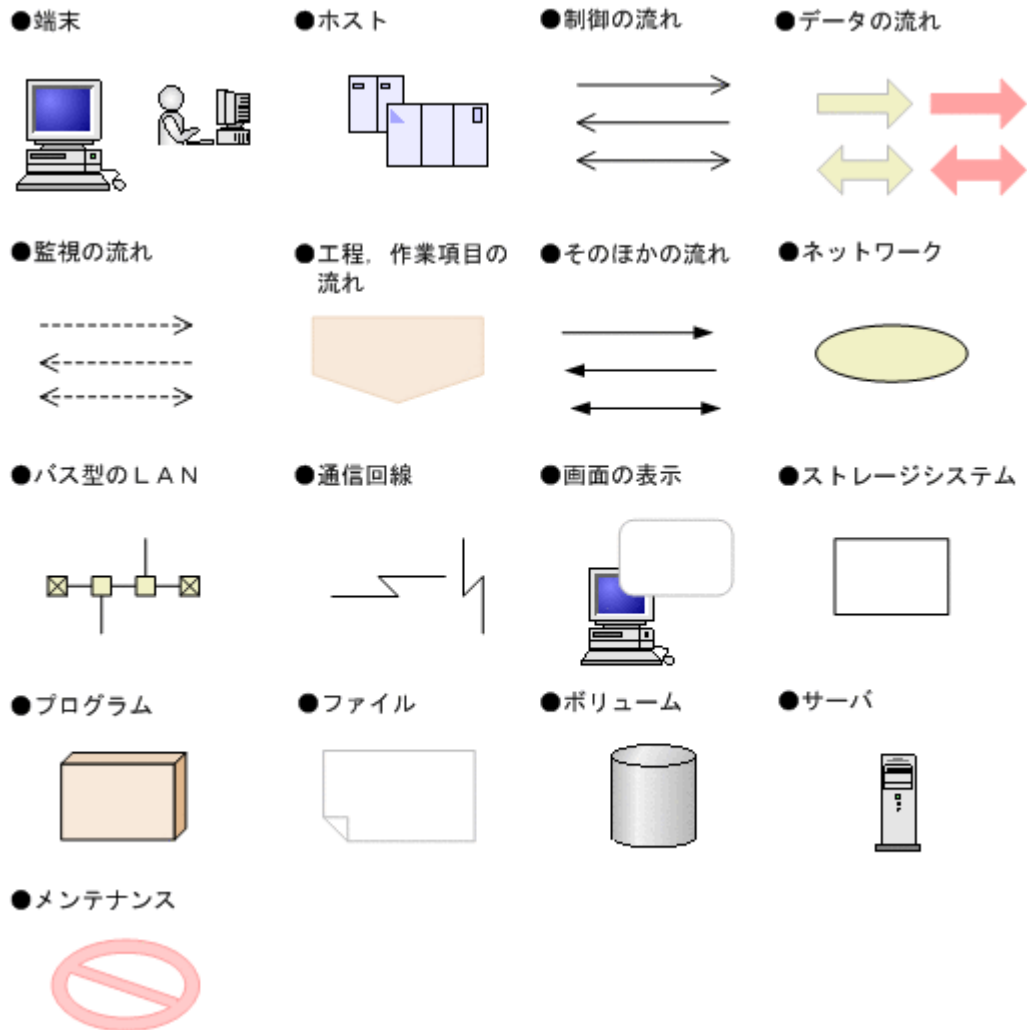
●端末

●ホスト

●制御の流れ

●データの流れ

●監視の流れ

●工程，作業項目の流れ

●そのほかの流れ

●ネットワーク

●バス型のＬＡＮ

●通信回線

●画面の表示

●ストレージシステム

●プログラム

●ファイル

●ボリューム

●サーバ

●メンテナンス